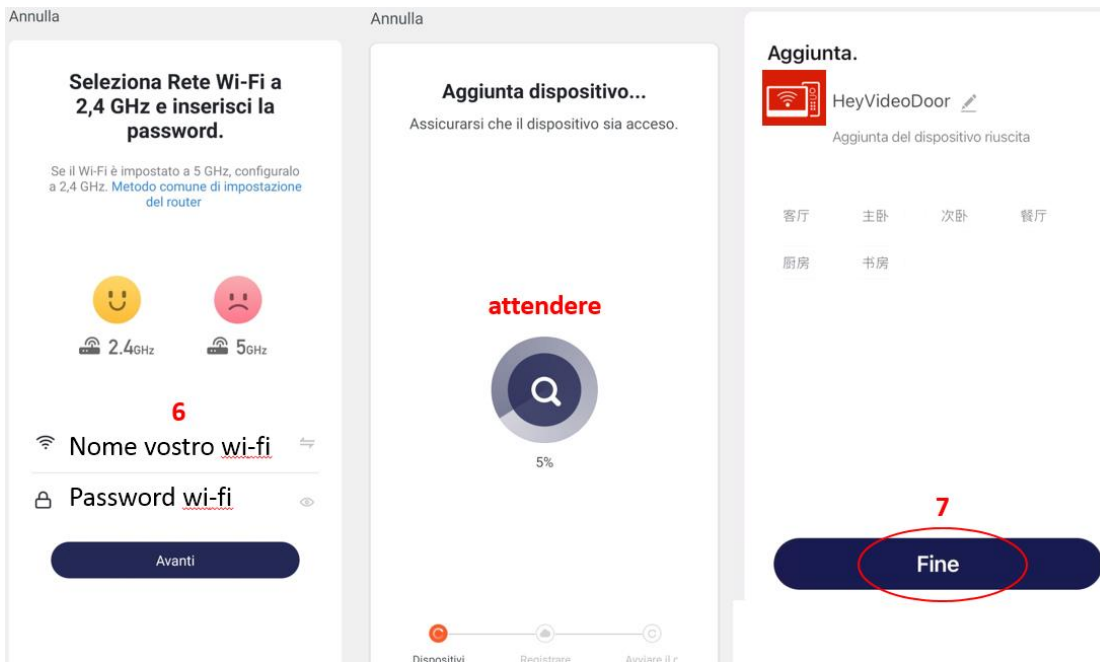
Annulla

Seleziona Rete Wi-Fi a 2,4 GHz e inserisci la password.

Se il Wi-Fi è impostato a 5 GHz, configuralo a 2,4 GHz. Metodo comune di impostazione del router

2.4GHz

5GHz

6

Nome vostro wi-fi

Password wi-fi

Avanti

Annulla

Aggiunta dispositivo...

Assicurarsi che il dispositivo sia acceso.

attendere

5%

Dispositivi

Registrare

Avviare il c

Aggiunta.

HeyVideoDoor

Aggiunta del dispositivo riuscita

| 客厅 | 主卧 | 次卧 | 餐厅 |
|---|---|---|---|
| 厨房 | 书房 | | |

7

Fine